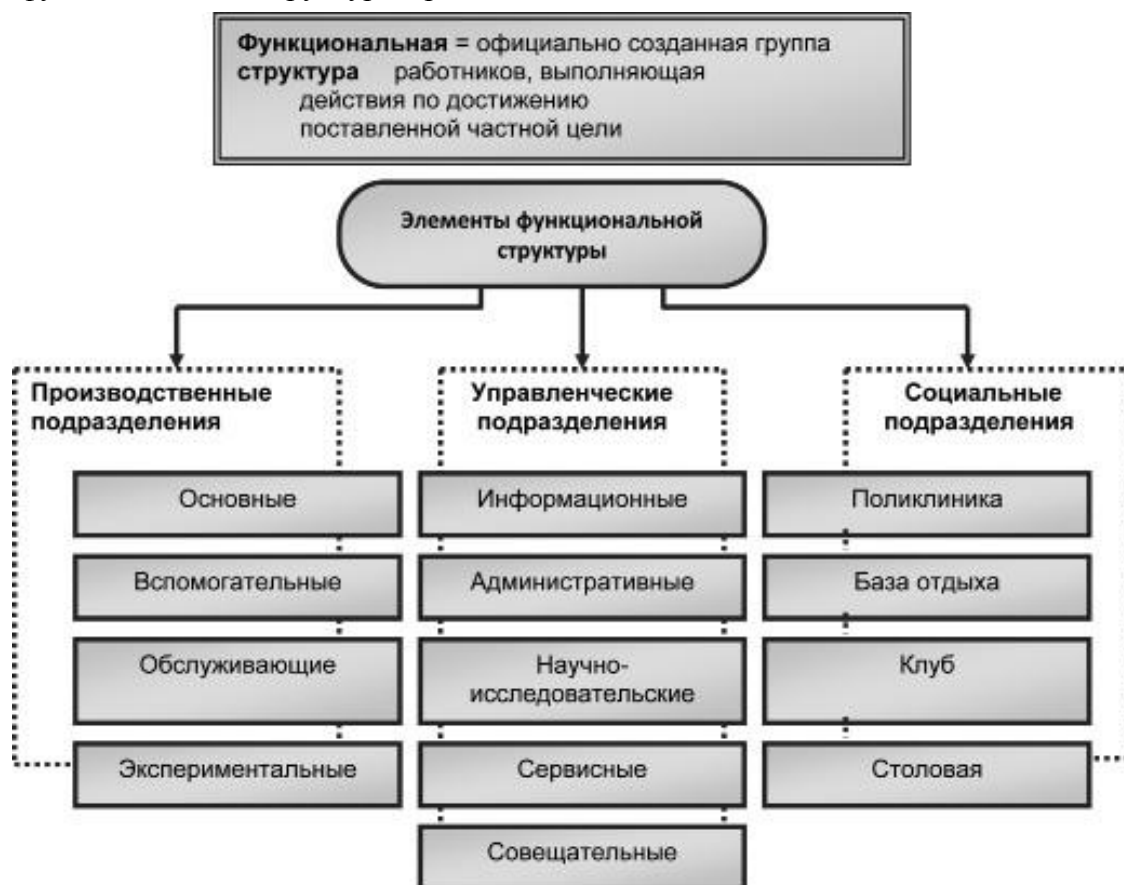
**Функциональная структура** = официально созданная группа работников, выполняющая действия по достижению поставленной частной цели

Элементы функциональной структуры

Производственные подразделения

Основные

Вспомогательные

Обслуживающие

Экспериментальные

Управленческие подразделения

Информационные

Административные

Научно-исследовательские

Сервисные

Совещательные

Социальные подразделения

Поликлиника

База отдыха

Клуб

Столовая